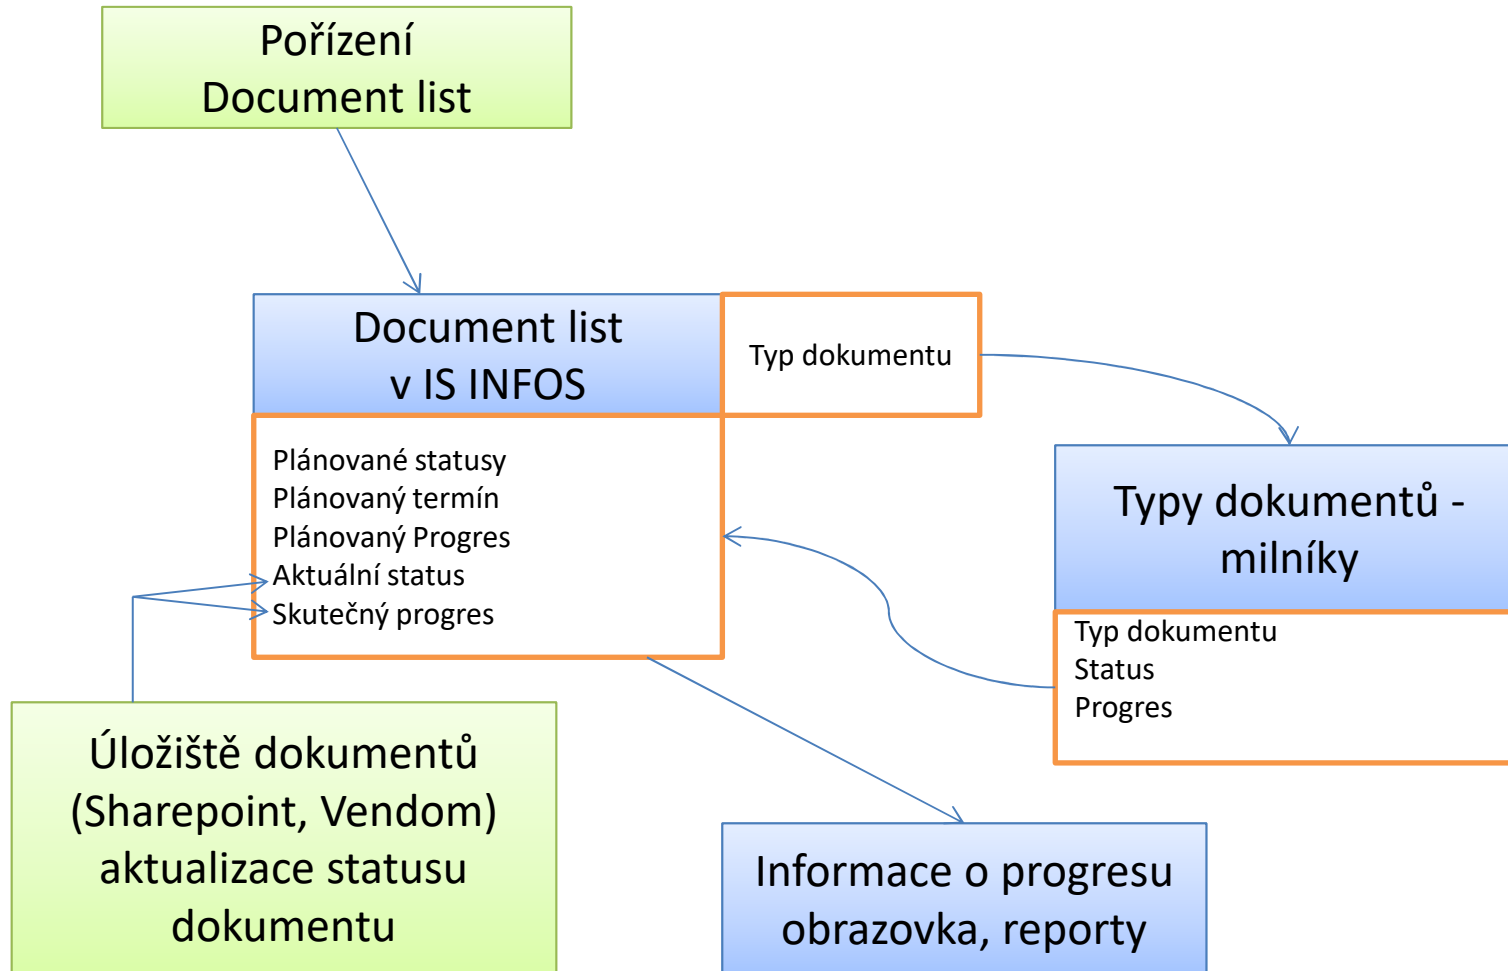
Pořízení
Document list

Document list
v IS INFOS

Typ dokumentu

Plánované statusy
Plánovaný termín
Plánovaný Progres
Aktuální status
Skutečný progres

Typy dokumentů - milníky

Typ dokumentu
Status
Progres

Úložiště dokumentů (Sharepoint, Vendom) aktualizace statusu dokumentu

Informace o progresu obrazovka, reporty